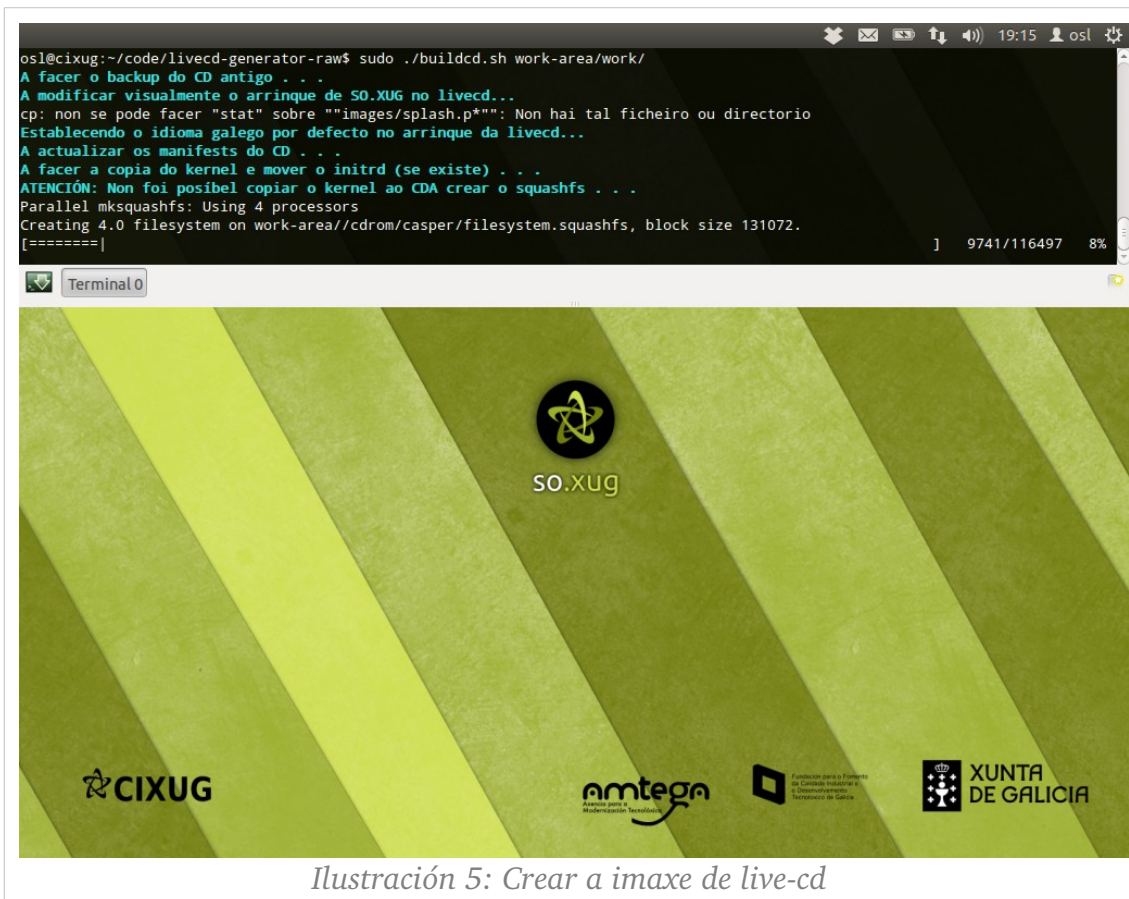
19:15 osl

osl@cixug:~/code/livecd-generator-raw$ sudo ./buildcd.sh work-area/work/
A facer o backup do CD antigo . . .
A modificar visualmente o arrinque de SO.XUG no livecd...
cp: non se pode facer "stat" sobre ""images/splash.p*"": Non hai tal ficheiro ou directorio
Establecendo o idioma galego por defecto no arrinque da livecd...
A actualizar os manifests do CD . . .
A facer a copia do kernel e mover o initrd (se existe) . . .
ATENCIÓN: Non foi posíbel copiar o kernel ao CDA crear o squashfs . . .
Parallel mksquashfs: Using 4 processors
Creating 4.0 filesystem on work-area//cdrom/casper/filesystem.squashfs, block size 131072.
[========|                                                                          ] 9741/116497 8%

Terminal 0

so.xug

CIXUG

amtega
Axencia para a Modernización Tecnolóxica

Fundación para o Fomento da Calidade Industrial e o Desenvolvemento Tecnolóxico de Galicia

XUNTA DE GALICIA

Ilustración 5: Crear a imaxe de live-cd